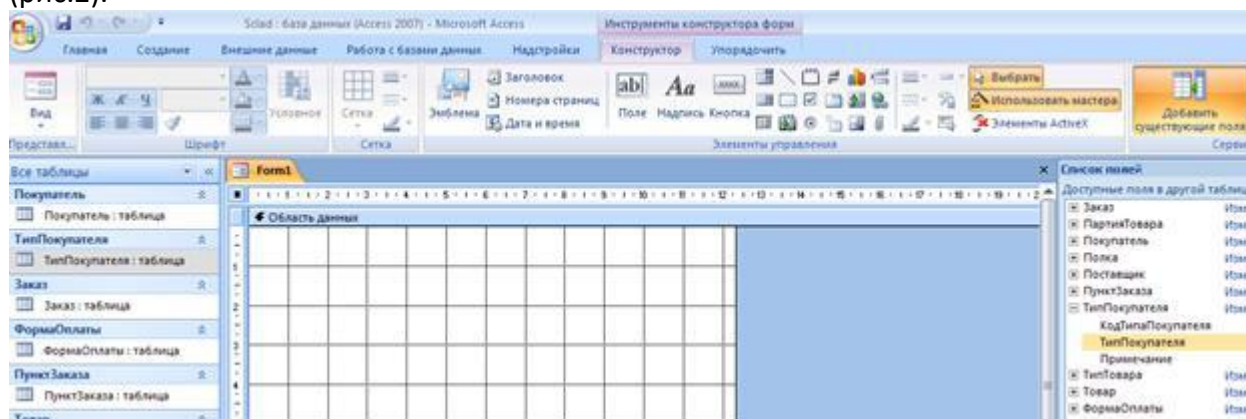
(рис.2).

Sclad : база данных (Access 2007) - Microsoft Access

Инструменты конструктора форм

Главная Создание Внешние данные Работа с базами данных Надстройки Конструктор Упорядочить

Вид

Представл...

Шрифт

Условное

Сетка

Сетка

Эмблема

Заголовок

Номера страниц

Дата и время

Поле Надпись Кнопка

Выбрать

Использовать мастера

Элементы ActiveX

Элементы управления

Добавить существующие поля

Сервис

Все таблицы

Покупатель

Покупатель : таблица

ТипПокупателя

ТипПокупателя : таблица

Заказ

Заказ : таблица

ФормаОплаты

ФормаОплаты : таблица

ПунктЗаказа

ПунктЗаказа : таблица

Form1

Область данных

Список полей

Доступные поля в другой таблиц

Заказ

ПартияТовара

Покупатель

Полка

Поставщик

ПунктЗаказа

ТипПокупателя

КодТипаПокупателя

ТипПокупателя

Примечание

ТипТовара

Товар

ФормаОплаты